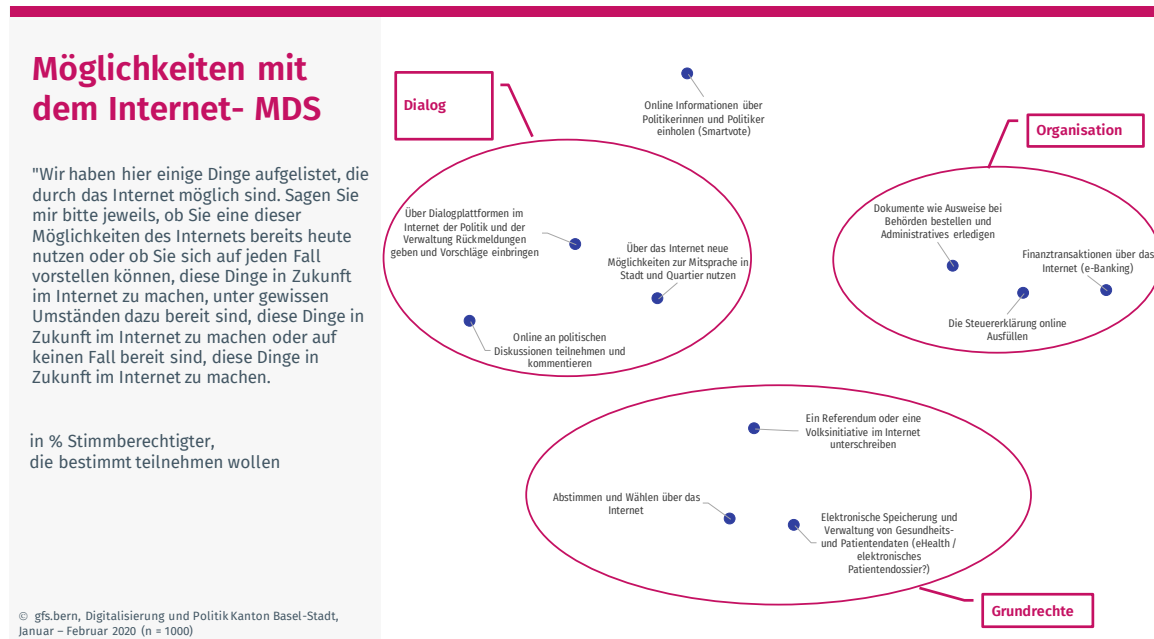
Möglichkeiten mit dem Internet- MDS

"Wir haben hier einige Dinge aufgelistet, die durch das Internet möglich sind. Sagen Sie mir bitte jeweils, ob Sie eine dieser Möglichkeiten des Internets bereits heute nutzen oder ob Sie sich auf jeden Fall vorstellen können, diese Dinge in Zukunft im Internet zu machen, unter gewissen Umständen dazu bereit sind, diese Dinge in Zukunft im Internet zu machen oder auf keinen Fall bereit sind, diese Dinge in Zukunft im Internet zu machen.

in % Stimmberechtigter, die bestimmt teilnehmen wollen

© gfs.bern, Digitalisierung und Politik Kanton Basel-Stadt, Januar – Februar 2020 (n = 1000)

Dialog

Online Informationen über Politikerinnen und Politiker einholen (Smartvote)

Organisation

Über Dialogplattformen im Internet der Politik und der Verwaltung Rückmeldungen geben und Vorschläge einbringen

Über das Internet neue Möglichkeiten zur Mitsprache in Stadt und Quartier nutzen

Online an politischen Diskussionen teilnehmen und kommentieren

Dokumente wie Ausweise bei Behörden bestellen und Administratives erledigen

Finanztransaktionen über das Internet (e-Banking)

Die Steuererklärung online Ausfüllen

Ein Referendum oder eine Volksinitiative im Internet unterschreiben

Abstimmen und Wählen über das Internet

Elektronische Speicherung und Verwaltung von Gesundheits- und Patientendaten (eHealth / elektronisches Patientendossier?)

Grundrechte